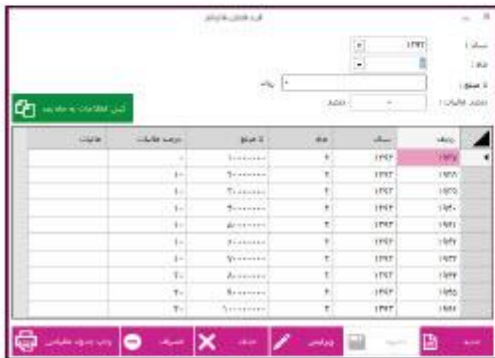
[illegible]

سال : ۱۳۹۳
ماه : ۸
تا مبلغ : ریال
درصد مالیات : درصد

کپی اطلاعات به ماه بعد

| ردیف | سال | ماه | تا مبلغ | درصد مالیات | توضیحات |
|---|---|---|---|---|---|
| ۱۹۷۹ | ۱۳۹۳ | ۲ | ۱۰۰۰۰۰۰۰ | ۰ | |
| ۱۹۷۸ | ۱۳۹۳ | ۲ | ۲۰۰۰۰۰۰۰ | ۱۰ | |
| ۱۹۷۹ | ۱۳۹۳ | ۲ | ۳۰۰۰۰۰۰۰ | ۱۰ | |
| ۱۹۸۰ | ۱۳۹۳ | ۲ | ۴۰۰۰۰۰۰۰ | ۱۰ | |
| ۱۹۸۱ | ۱۳۹۳ | ۲ | ۵۰۰۰۰۰۰۰ | ۱۰ | |
| ۱۹۸۲ | ۱۳۹۳ | ۲ | ۶۰۰۰۰۰۰۰ | ۱۰ | |
| ۱۹۸۳ | ۱۳۹۳ | ۲ | ۷۰۰۰۰۰۰۰ | ۱۰ | |
| ۱۹۸۴ | ۱۳۹۳ | ۲ | ۸۰۰۰۰۰۰۰ | ۲۰ | |
| ۱۹۸۵ | ۱۳۹۳ | ۲ | ۹۰۰۰۰۰۰۰ | ۲۰ | |
| ۱۹۸۶ | ۱۳۹۳ | ۲ | ۱۰۰۰۰۰۰۰۰ | ۲۰ | |

جدید | ثبت | ویرایش | حذف | انصراف | چاپ جدول مالیاتی